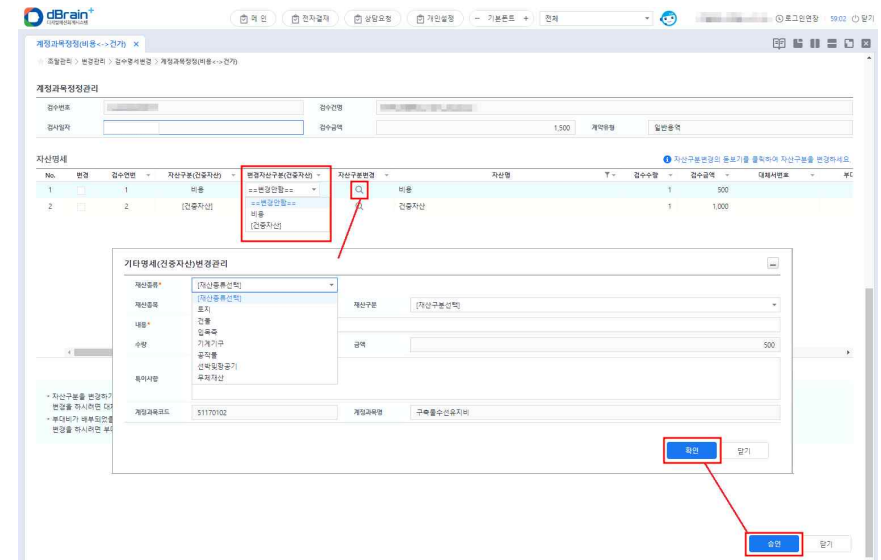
dBrain+

결재 | 전자결재 | 상담요청 | 개인설정 | − 기본폰트 + | 전체

로그인연장 | 59:02 | 닫기

계정과목정정(비용<->건가) ×

조회관리 > 변경관리 > 검수명세변경 > 계정과목정정(비용<->건가)

계정과목정정관리

검수번호 | 검수건명
검사일자 | 검수금액 | 1,500 | 계약유형 | 일반용역

자산명세

자산구분변경의 돋보기를 클릭하여 자산구분을 변경하세요.

| No. | 변경 | 검수연번 | 자산구분(건중자산) | 변경자산구분(건중자산) | 자산구분변경 | 자산명 | 검수수량 | 검수금액 | 대체서번호 | 부 |
|---|---|---|---|---|---|---|---|---|---|---|
| 1 | | 1 | 비용 | ==변경안함== | | 비용 | 1 | 500 | | |
| 2 | | 2 | [건중자산] | | | 건중자산 | 1 | 1,000 | | |

==변경안함==
비용
[건중자산]

기타명세(건중자산)변경관리

재산종류* | [재산종류선택]
[재산종류선택]
토지
건물
입목죽
기계기구
공작물
선박및항공기
무체재산

재산종목 | 재산구분 | [재산구분선택]
내용*
수량 | 금액 | 500
특이사항

계정과목코드 | 51170102 | 계정과목명 | 구축물수선유지비

확인 | 닫기

* 자산구분을 변경하
변경을 하시려면 대
* 부대비가 배부되었
변경을 하시려면 부

승인 | 닫기